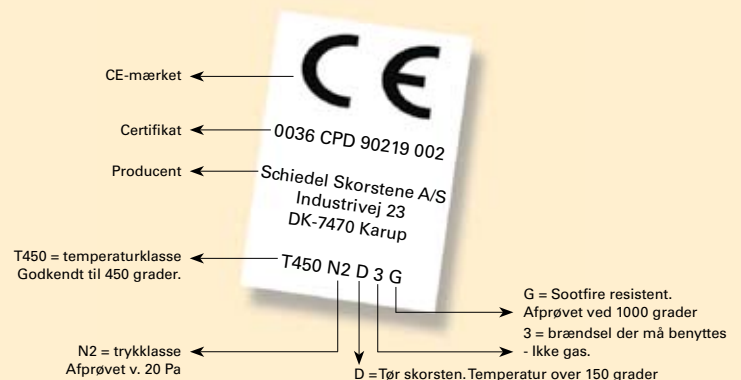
CE-mærket

CE

Certifikat

0036 CPD 90219 002

Producent

Schiedel Skorstene A/S
Industrivej 23
DK-7470 Karup

T450 = temperaturklasse
Godkendt til 450 grader.

T450 N2 D 3 G

G = Sootfire resistent.
Afprøvet ved 1000 grader

3 = brændsel der må benyttes
- Ikke gas.

N2 = trykklasse
Afprøvet v. 20 Pa

D = Tør skorsten. Temperatur over 150 grader